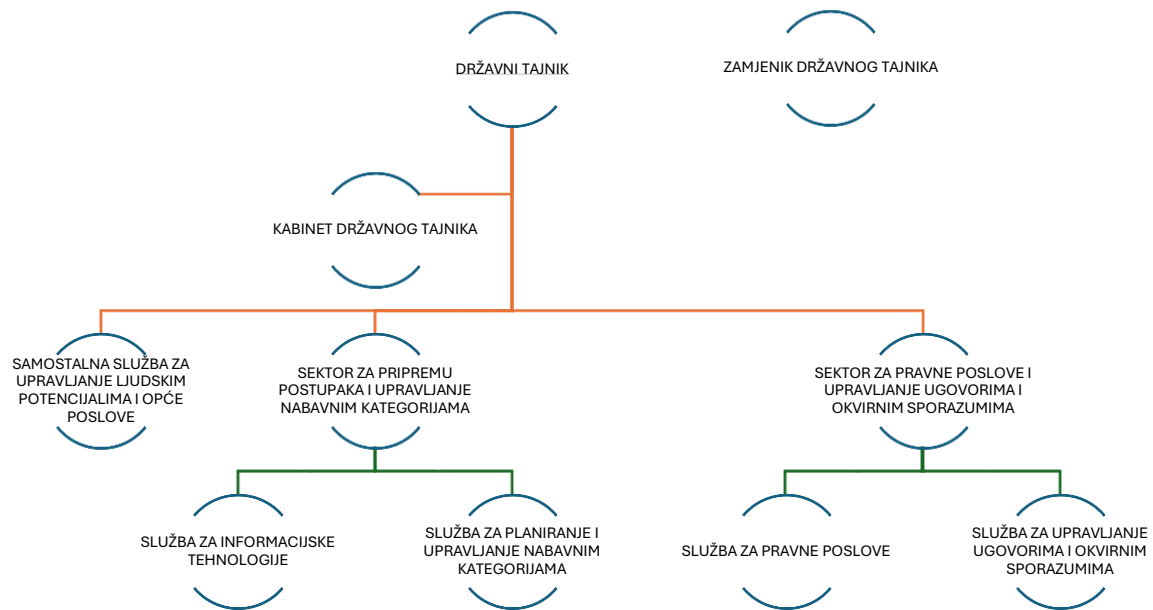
DRŽAVNI TAJNIK

ZAMJENIK DRŽAVNOG TAJNIKA

KABINET DRŽAVNOG TAJNIKA

SAMOSTALNA SLUŽBA ZA UPRAVLJANJE LJUDSKIM POTENCIJALIMA I OPĆE POSLOVE

SEKTOR ZA PRIPREMU POSTUPAKA I UPRAVLJANJE NABAVNIM KATEGORIJAMA

SEKTOR ZA PRAVNE POSLOVE I UPRAVLJANJE UGOVORIMA I OKVIRNIM SPORAZUMIMA

SLUŽBA ZA INFORMACIJSKE TEHNOLOGIJE

SLUŽBA ZA PLANIRANJE I UPRAVLJANJE NABAVNIM KATEGORIJAMA

SLUŽBA ZA PRAVNE POSLOVE

SLUŽBA ZA UPRAVLJANJE UGOVORIMA I OKVIRNIM SPORAZUMIMA